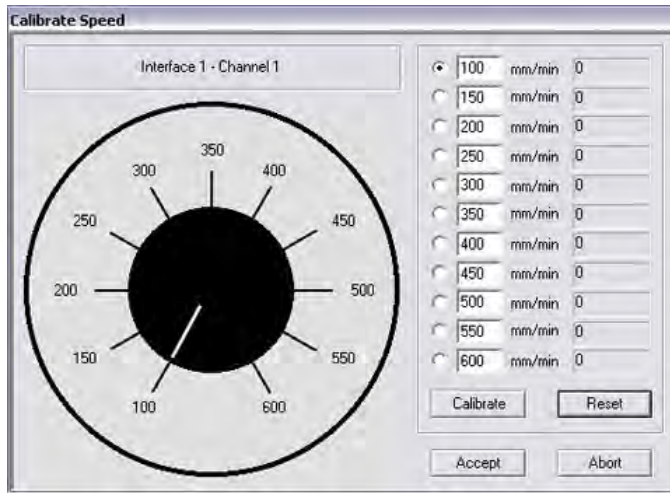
Calibrate Speed

Interface 1 - Channel 1

350
300
400
250
450
200
500
150
550
100
600

| | | |
|---|---|---|
| 100 | mm/min | 0 |
| 150 | mm/min | 0 |
| 200 | mm/min | 0 |
| 250 | mm/min | 0 |
| 300 | mm/min | 0 |
| 350 | mm/min | 0 |
| 400 | mm/min | 0 |
| 450 | mm/min | 0 |
| 500 | mm/min | 0 |
| 550 | mm/min | 0 |
| 600 | mm/min | 0 |

Calibrate
Reset

Accept
Abort